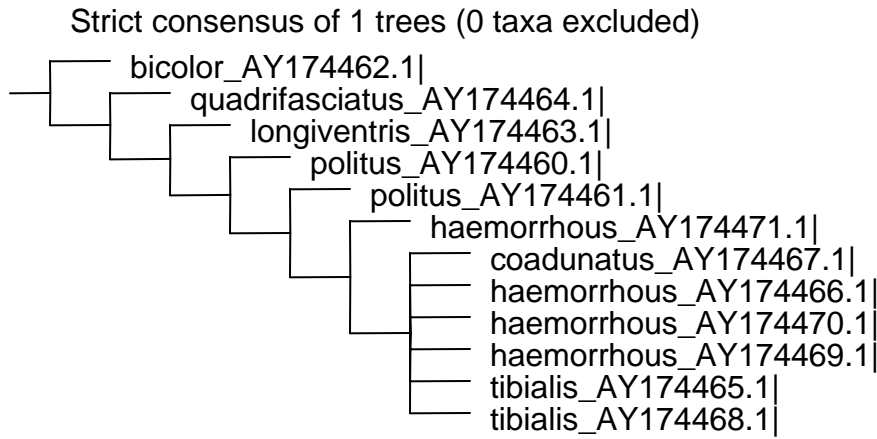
Strict consensus of 1 trees (0 taxa excluded)

bicolor_AY174462.1|
quadrifasciatus_AY174464.1|
longiventris_AY174463.1|
politus_AY174460.1|
politus_AY174461.1|
haemorrhous_AY174471.1|
coadunatus_AY174467.1|
haemorrhous_AY174466.1|
haemorrhous_AY174470.1|
haemorrhous_AY174469.1|
tibialis_AY174465.1|
tibialis_AY174468.1|